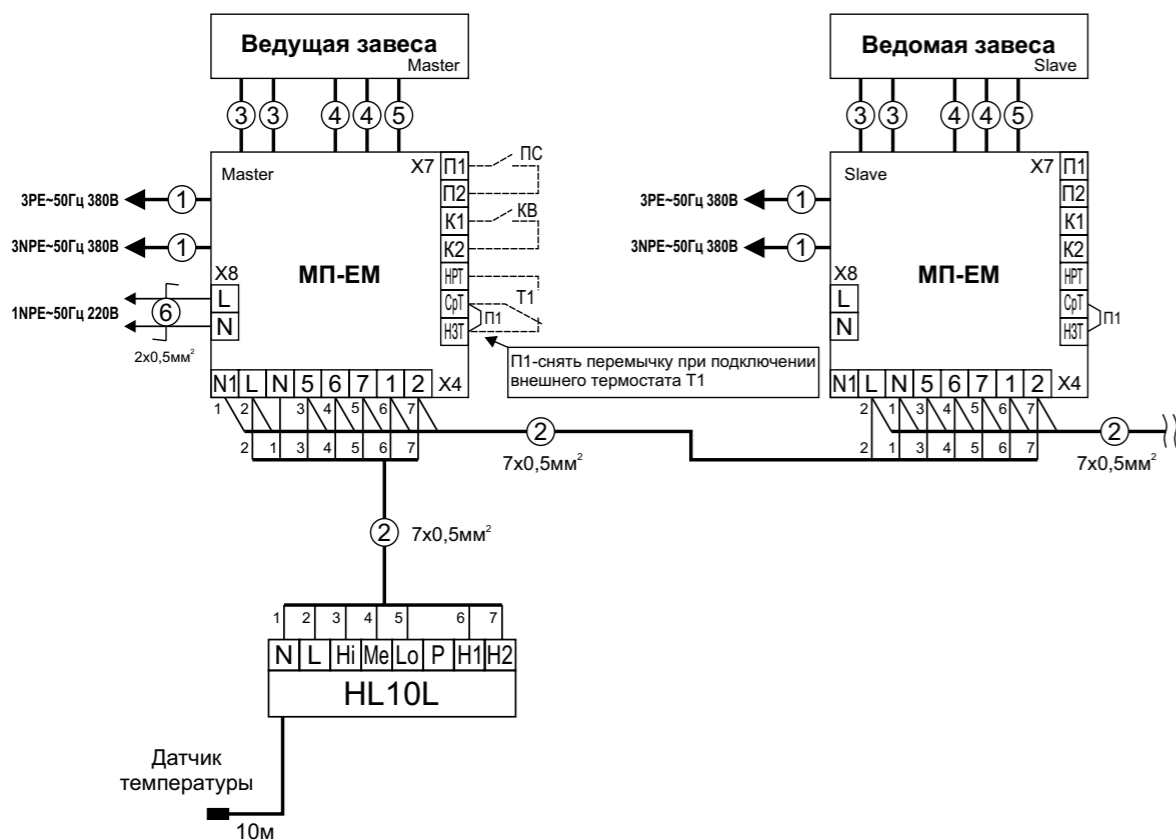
Ведущая завеса
Master

3 3 4 4 5

Master
X7
П1
П2
К1
К2
НРТ
СрТ
НЗТ
ПС
КВ
Т1
П1

3PE~50Гц 380В 1
3NPE~50Гц 380В 1
X8
L
N
1NPE~50Гц 220В 6
2х0,5мм$^2$

МП-ЕМ

П1-снять перемычку при подключении внешнего термостата Т1

N1 L N 5 6 7 1 2 X4
1 2 3 4 5 6 7
2 1 3 4 5 6 7

2
7х0,5мм$^2$

Ведомая завеса
Slave

3 3 4 4 5

Slave
X7
П1
П2
К1
К2
НРТ
СрТ
НЗТ
П1

3PE~50Гц 380В 1
3NPE~50Гц 380В 1
X8
L
N

МП-ЕМ

N1 L N 5 6 7 1 2 X4
2 1 3 4 5 6 7
2 1 3 4 5 6 7

2
7х0,5мм$^2$

2 7х0,5мм$^2$

1 2 3 4 5 6 7
N L Hi Me Lo P H1 H2
HL10L

Датчик температуры
10м